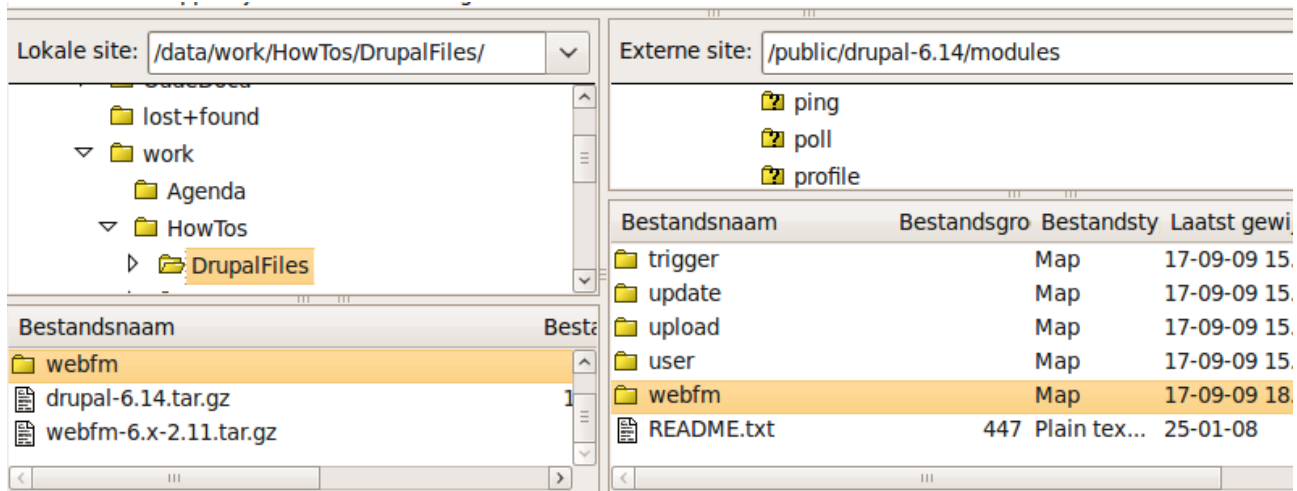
Lokale site: /data/work/HowTos/DrupalFiles/

lost+found
work
Agenda
HowTos
DrupalFiles

| Bestandsnaam | Besta |
|---|---|
| webfm | |
| drupal-6.14.tar.gz | 1 |
| webfm-6.x-2.11.tar.gz | |

Externe site: /public/drupal-6.14/modules

ping
poll
profile

| Bestandsnaam | Bestandsgro | Bestandsty | Laatst gewij |
|---|---|---|---|
| trigger | | Map | 17-09-09 15. |
| update | | Map | 17-09-09 15. |
| upload | | Map | 17-09-09 15. |
| user | | Map | 17-09-09 15. |
| webfm | | Map | 17-09-09 18. |
| README.txt | 447 | Plain tex... | 25-01-08 |